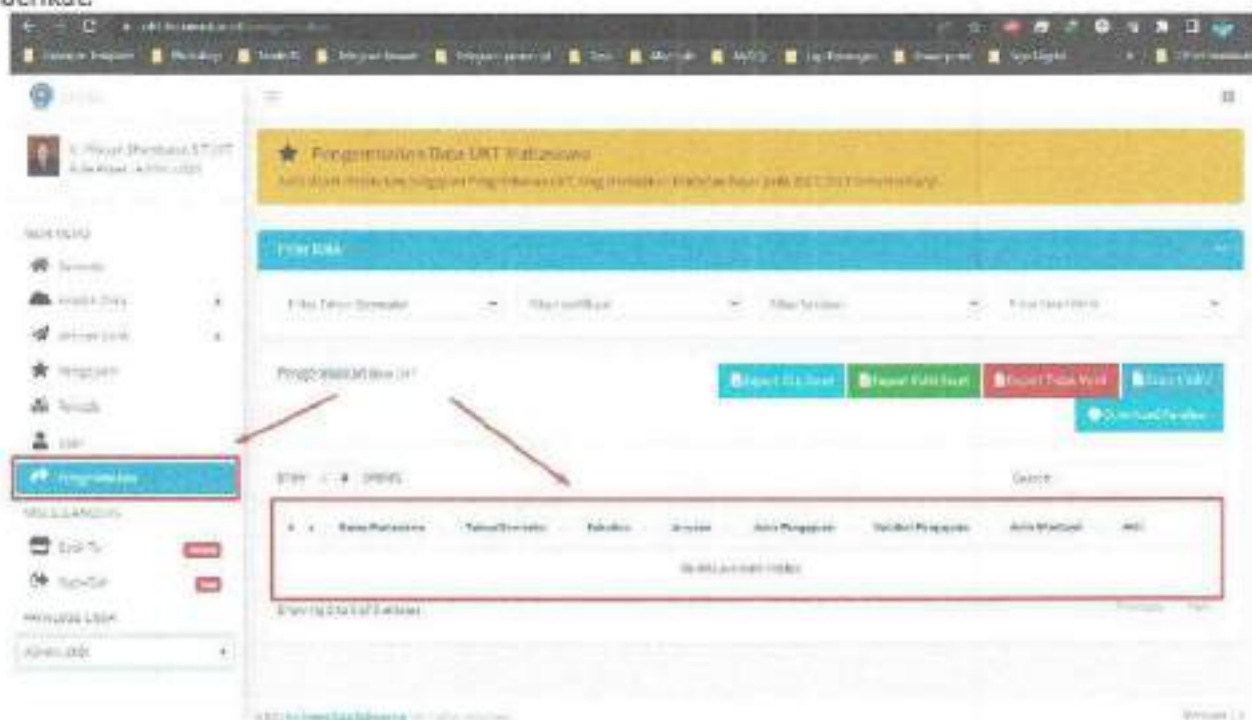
berikut:

Pengembalian Data UKT Mahasiswa

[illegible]

Filter Data

Filter Tahun Semester

Filter Verifikasi

Filter Fakultas

Filter Jurusan

MAIN MENU

Beranda

Pengaturan

Periode

User

Pengembalian

Pengembalian Data UKT

Export XLS Excel

Export Valid Excel

Export Tidak Valid

Export Valid

Download Rekening

Show 10 entries

Search:

| # | Data Mahasiswa | Tahun/Semester | Fakultas | Jurusan | Aksi Pengajuan | Validasi Pengajuan | Aksi Mahasiswa | Aksi |
|---|---|---|---|---|---|---|---|---|
| No data available in table | | | | | | | | |

Showing 0 to 0 of 0 entries

Previous Next

Lock Tx

Sign Out

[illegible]